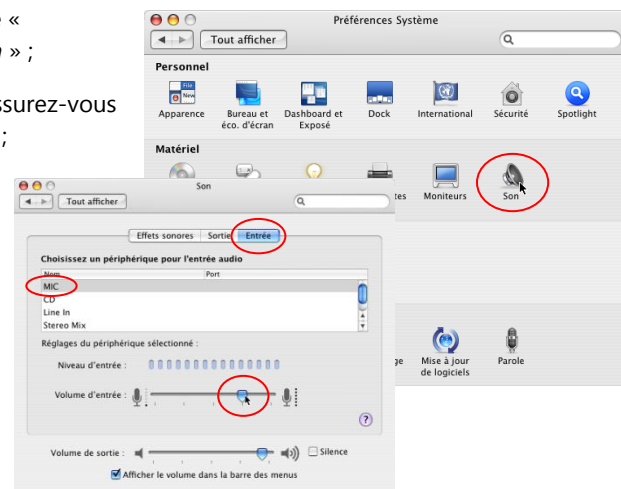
» «
» ;

ssurez-vous
;

Préférences Système
Tout afficher
Personnel
Apparence
Bureau et éco. d'écran
Dashboard et Exposé
Dock
International
Sécurité
Spotlight
Matériel
tes
Moniteurs
Son

Son
Tout afficher
Effets sonores
Sortie
Entrée
Choisissez un périphérique pour l'entrée audio
| Nom | Port |
|---|---|
| MIC | |
| CD | |
| Line In | |
| Stereo Mix | |

Réglages du périphérique sélectionné :
Niveau d'entrée :
Volume d'entrée :
Volume de sortie :
Silence
Afficher le volume dans la barre des menus

ge
Mise à jour de logiciels
Parole